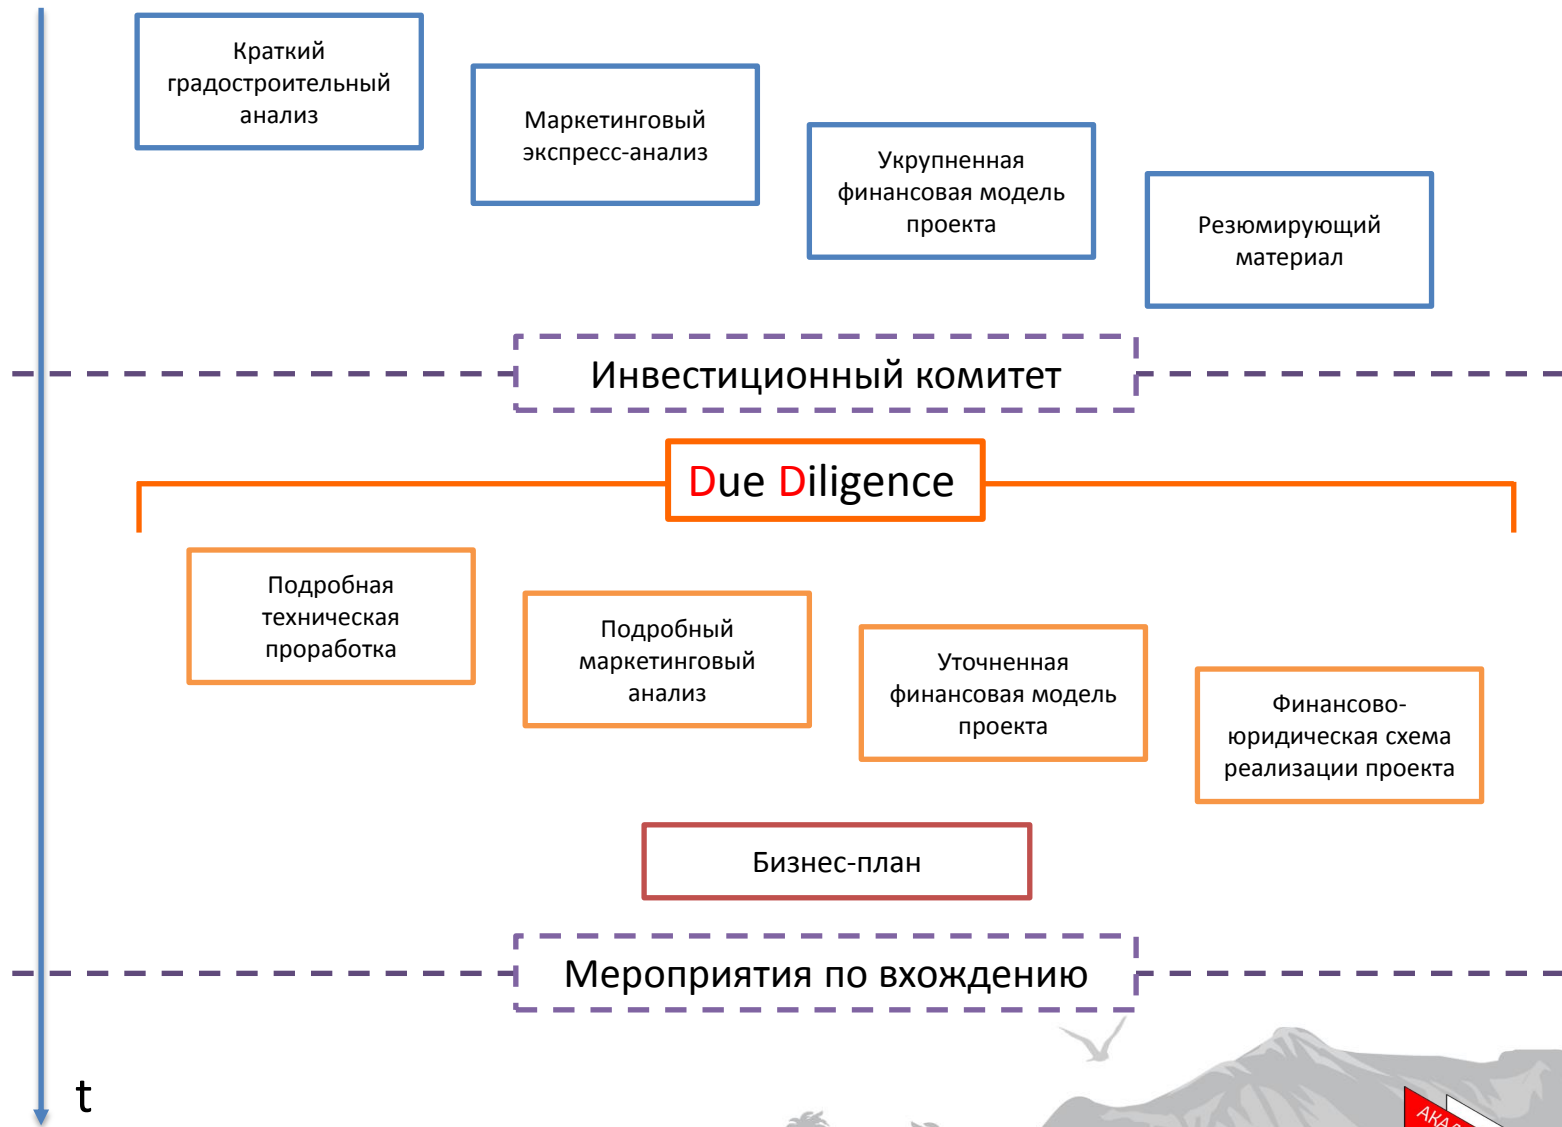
Краткий градостроительный анализ

Маркетинговый экспресс-анализ

Укрупненная финансовая модель проекта

Резюмирующий материал

Инвестиционный комитет

Due Diligence

Подробная техническая проработка

Подробный маркетинговый анализ

Уточненная финансовая модель проекта

Финансово-юридическая схема реализации проекта

Бизнес-план

Мероприятия по вхождению

t

АКА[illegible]